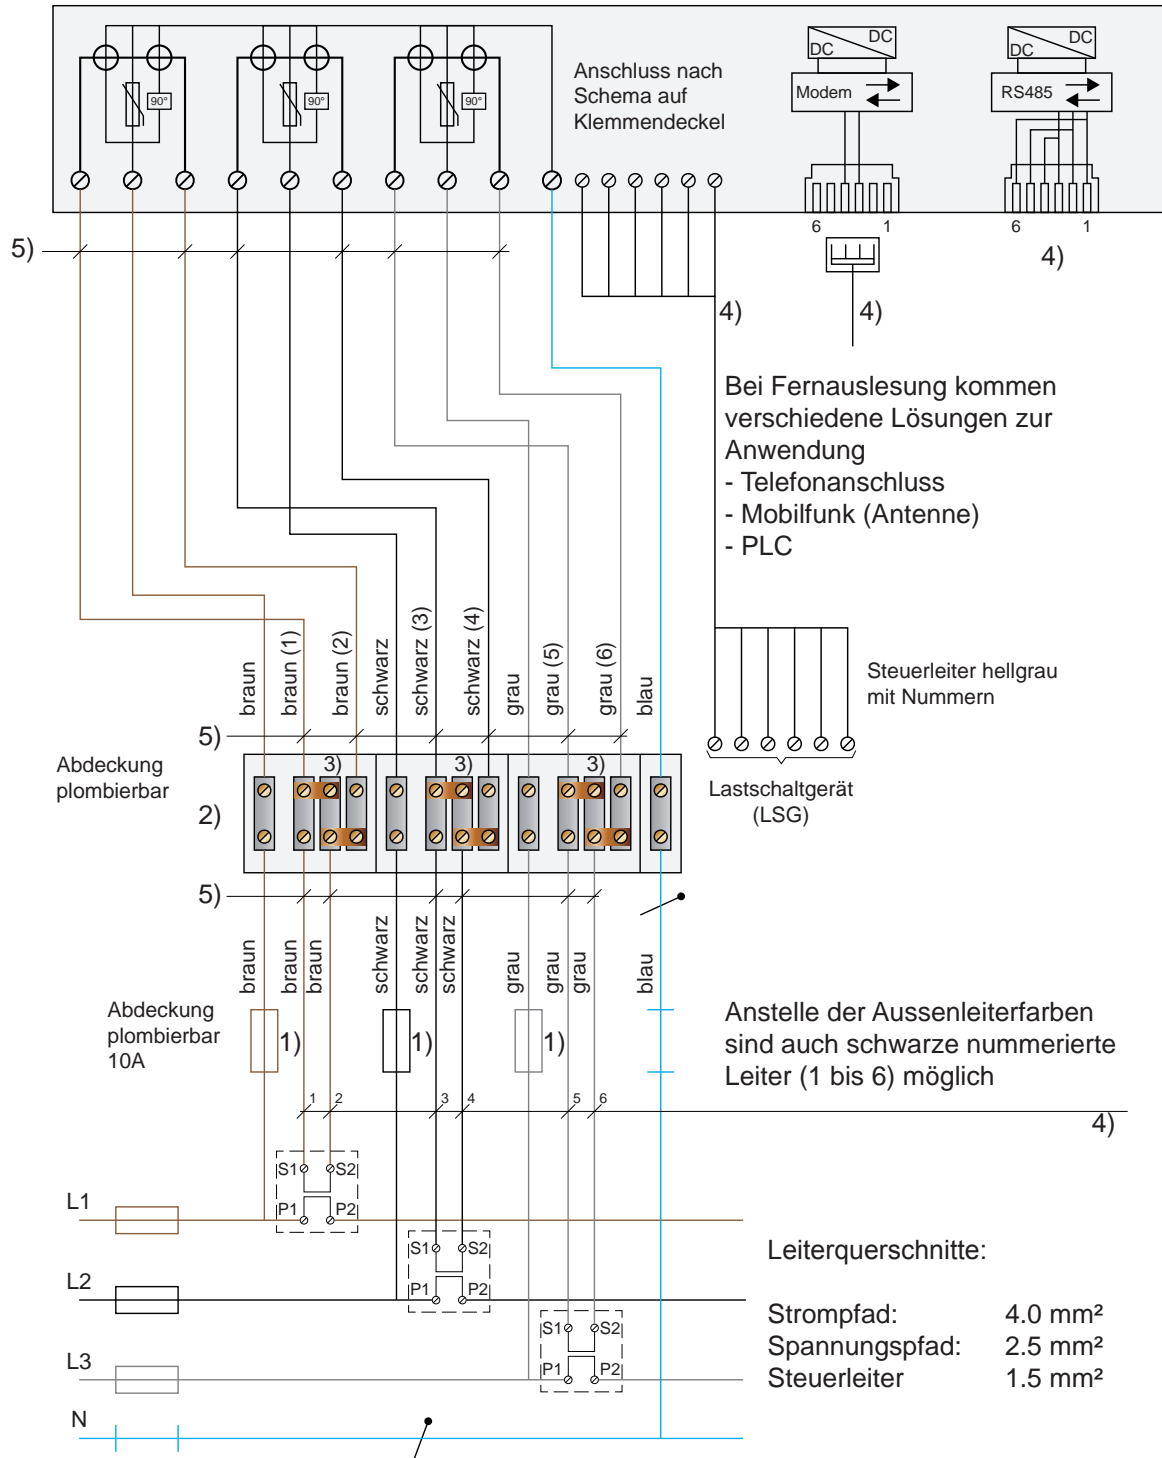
90° 90° 90°

Anschluss nach Schema auf Klemmendeckel

DC DC Modem

DC DC RS485

6 1

6 1

4)

5)

4)

4)

Bei Fernauslesung kommen verschiedene Lösungen zur Anwendung
- Telefonanschluss
- Mobilfunk (Antenne)
- PLC

braun braun (1) braun (2) schwarz schwarz (3) schwarz (4) grau grau (5) grau (6) blau

Steuerleiter hellgrau mit Nummern

5)

3) 3) 3)

Abdeckung plombierbar

2)

Lastschaltgerät (LSG)

5)

braun braun braun schwarz schwarz schwarz grau grau grau blau

Abdeckung plombierbar 10A

1) 1) 1)

Anstelle der Aussenleiterfarben sind auch schwarze nummerierte Leiter (1 bis 6) möglich

1 2 3 4 5 6

4)

S1 S2 P1 P2

L1

S1 S2 P1 P2

L2

S1 S2 P1 P2

L3

N

Leiterquerschnitte:

| Strompfad: | 4.0 mm² |
|---|---|
| Spannungspfad: | 2.5 mm² |
| Steuerleiter | 1.5 mm² |